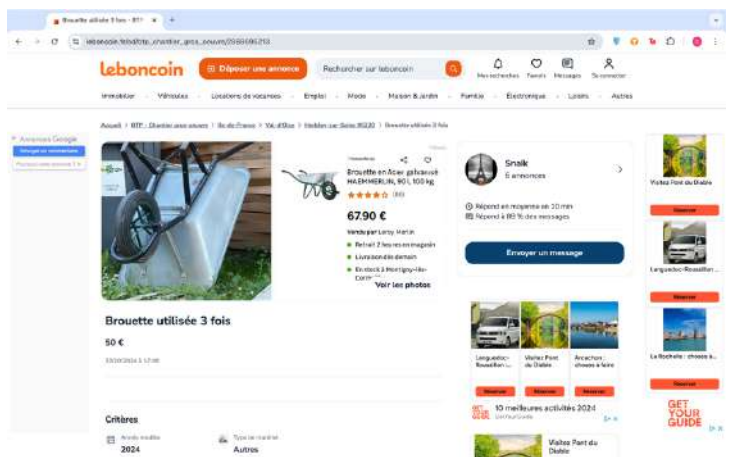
Brouette utilisée 3 fois - BTP

leboncoin.fr/ad/btp_chantier_gros_oeuvre/2569686213

leboncoin

Déposer une annonce

Rechercher sur leboncoin

Mes recherches Favoris Messages Se connecter

Immobilier · Véhicules · Locations de vacances · Emploi · Mode · Maison & Jardin · Famille · Électronique · Loisirs · Autres

Annonces Google

Accueil > BTP - Chantier gros oeuvre > Île-de-France > Val-d'Oise > Herblay-sur-Seine 95220 > Brouette utilisée 3 fois

Brouette en Acier galvanisé HAEMMERLIN, 90 L 100 kg

★★★★★ (88)

67.90 €

Vendu par Leroy Merlin

Retrait 2 heures en magasin

Livraison dès demain

En stock à Montigny-lès-Cormeilles

Voir les photos

Snaik

6 annonces

Répond en moyenne en 20 min

Répond à 89 % des messages

Envoyer un message

Brouette utilisée 3 fois

50 €

Languedoc-Roussillon...

Visitez Pont du Diable

Arcachon : choses à faire

Réserver Réserver Réserver

10 meilleures activités 2024

Visitez Pont du Diable

Critères

Année modèle

2024

Type de matériel

Autres

Visitez Pont du Diable

Réserver

Languedoc-Roussillon...

Réserver

La Rochelle : choses à...

Réserver

GET YOUR GUIDE